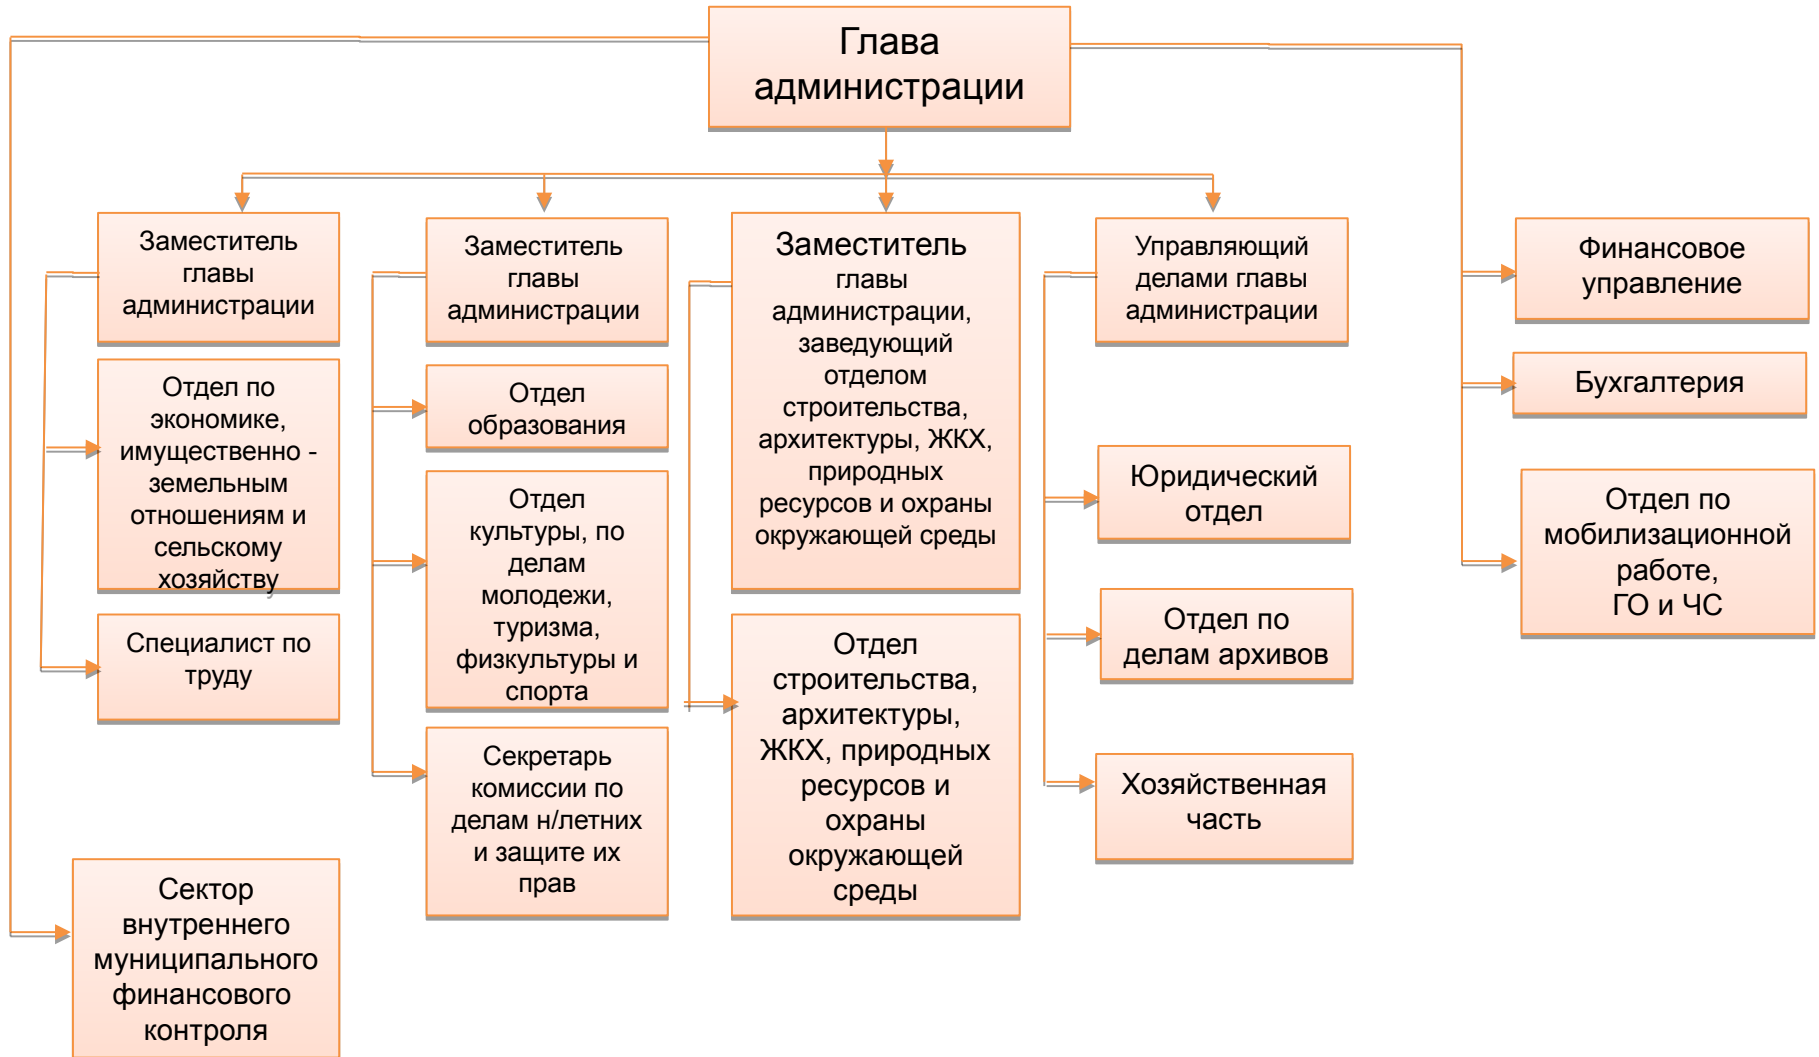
Глава администрации

Заместитель главы администрации

Отдел по экономике, имущественно - земельным отношениям и сельскому хозяйству

Специалист по труду

Сектор внутреннего муниципального финансового контроля

Заместитель главы администрации

Отдел образования

Отдел культуры, по делам молодежи, туризма, физкультуры и спорта

Секретарь комиссии по делам н/летних и защите их прав

Заместитель главы администрации, заведующий отделом строительства, архитектуры, ЖКХ, природных ресурсов и охраны окружающей среды

Отдел строительства, архитектуры, ЖКХ, природных ресурсов и охраны окружающей среды

Управляющий делами главы администрации

Юридический отдел

Отдел по делам архивов

Хозяйственная часть

Финансовое управление

Бухгалтерия

Отдел по мобилизационной работе, ГО и ЧС